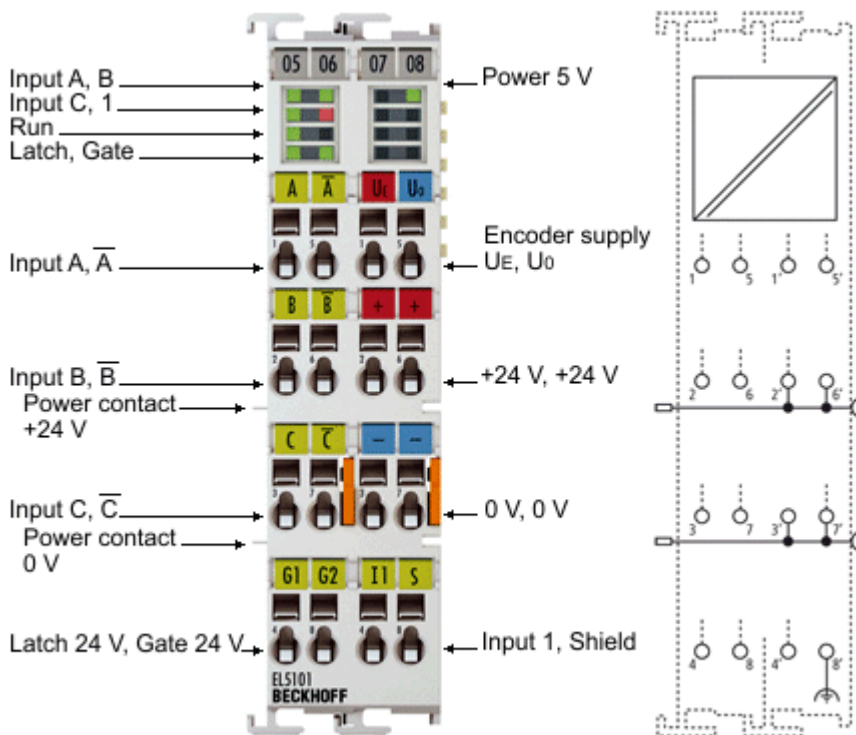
05 06 07 08

Input A, B
Input C, 1
Run
Latch, Gate

Power 5 V

A $\overline{A}$ $U_E$ $U_0$

Input A, $\overline{A}$

Encoder supply $U_E$, $U_0$

B $\overline{B}$ + +

Input B, $\overline{B}$

+24 V, +24 V

Power contact +24 V

C $\overline{C}$ – –

Input C, $\overline{C}$

0 V, 0 V

Power contact 0 V

G1 G2 I1 S

Latch 24 V, Gate 24 V

Input 1, Shield

EL5101
BECKHOFF

1 5 1' 5'
2 6 2' 6'
3 7 3' 7'
4 8 4' 8'